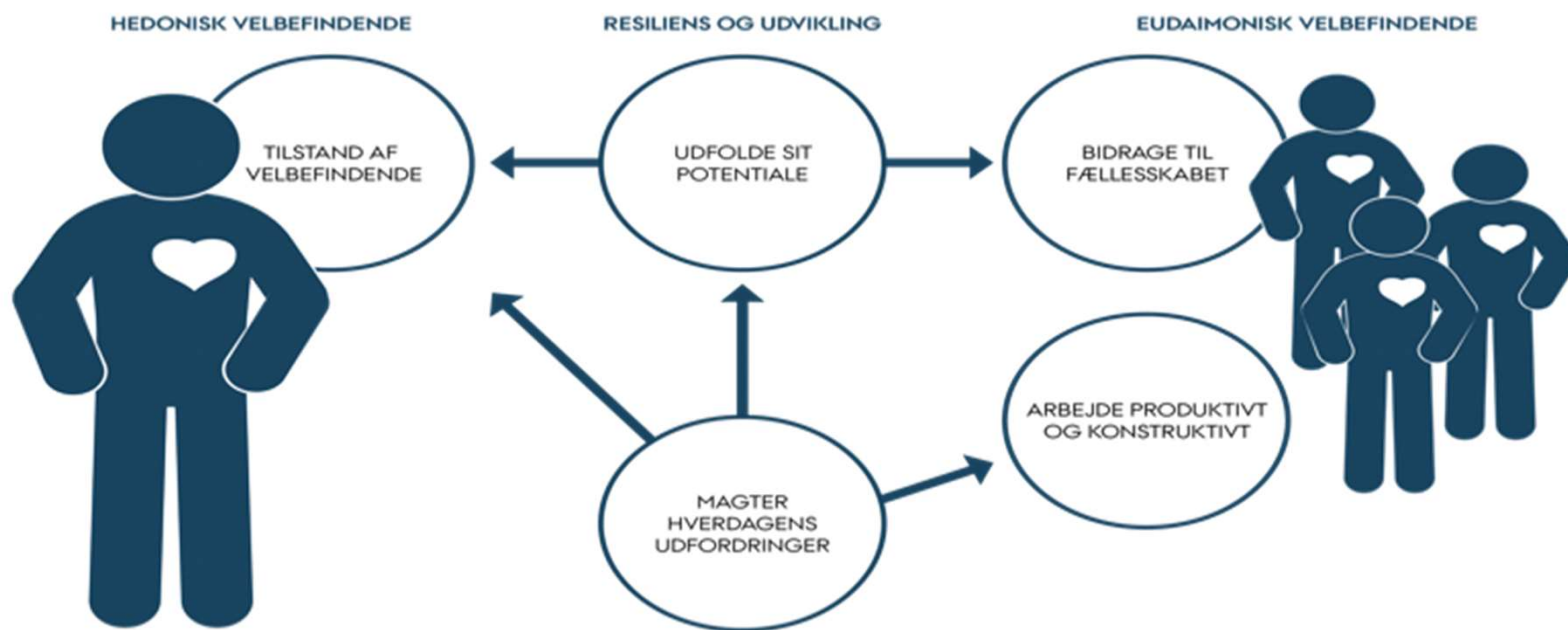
HEDONISK VELBEFINDENDE

RESILIENS OG UDVIKLING

EUDAIMONISK VELBEFINDENDE

TILSTAND AF VELBEFINDENDE

UDFOLDE SIT POTENTIALE

BIDRAGE TIL FÆLLESSKABET

ARBEJDE PRODUKTIVT OG KONSTRUKTIVT

MAGTER HVERDAGENS UDFORDRINGER